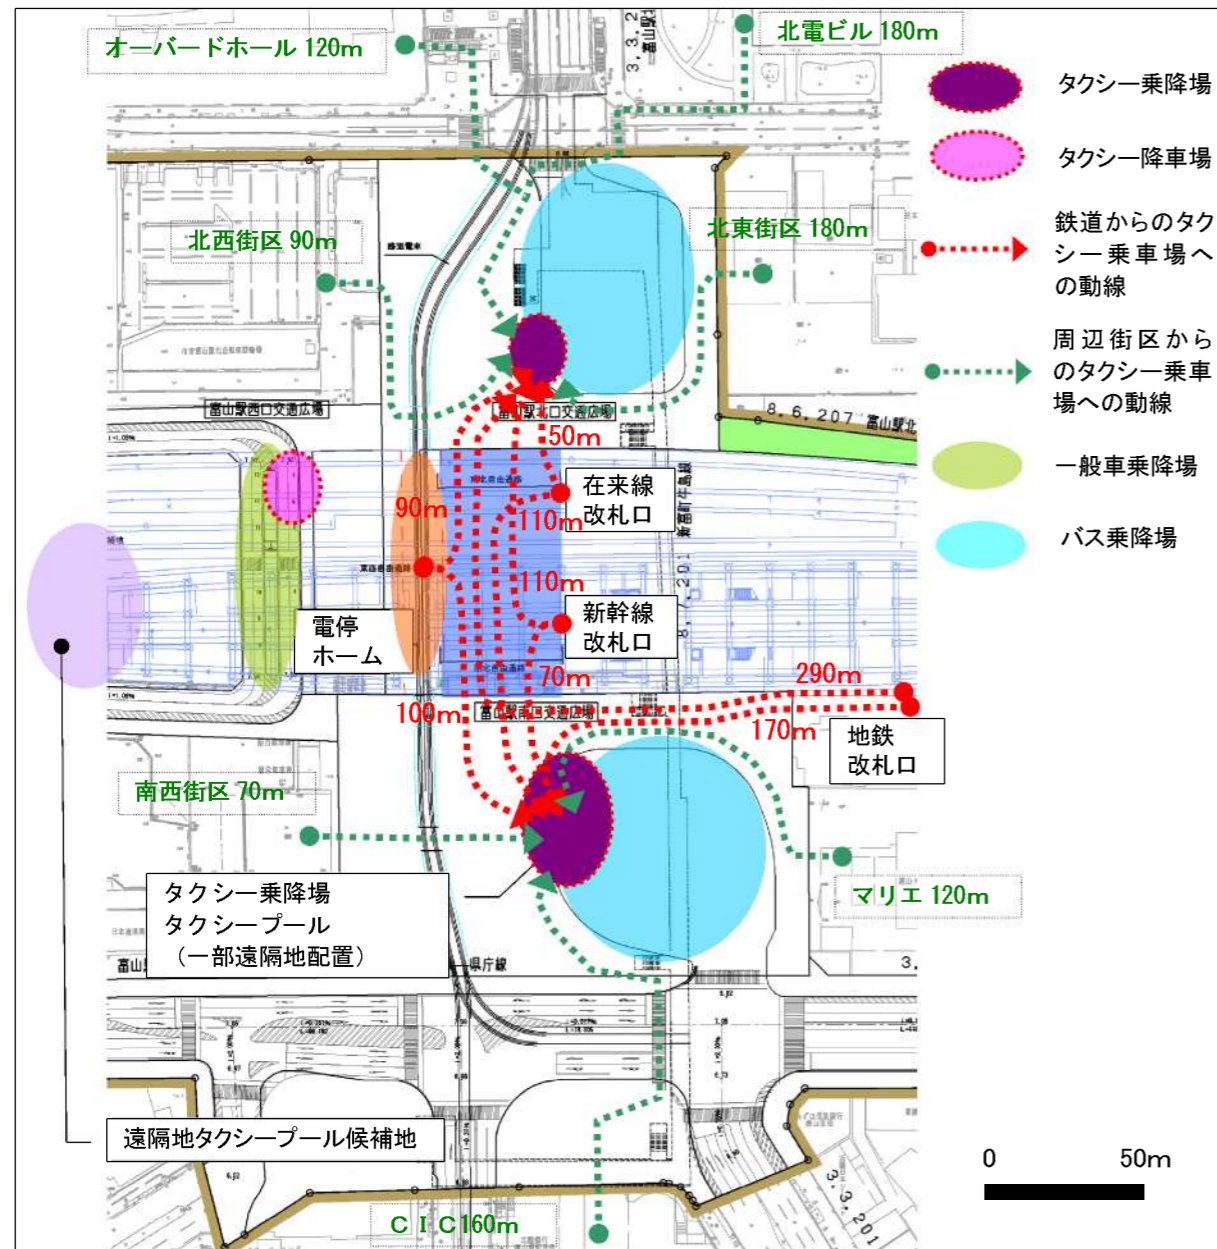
オーバードホール 120m

北電ビル 180m

3.3.2 富山駅

北西街区 90m

北東街区 180m

富山駅西口交通広場

富山駅北口交通広場

8.6.207 富山駅北

50m

在来線
改札口

90m

110m

110m

新幹線
改札口

電停
ホーム

70m

290m

100m

富山駅南口交通広場

170m

地鉄
改札口

南西街区 70m

マリエ 120m

タクシー乗降場
タクシープール
（一部遠隔地配置）

県庁線

3.

遠隔地タクシープール候補地

CIC 160m

3.3.201

タクシー乗降場

タクシー降車場

鉄道からのタクシー乗車場への動線

周辺街区からのタクシー乗車場への動線

一般車乗降場

バス乗降場

0

50m